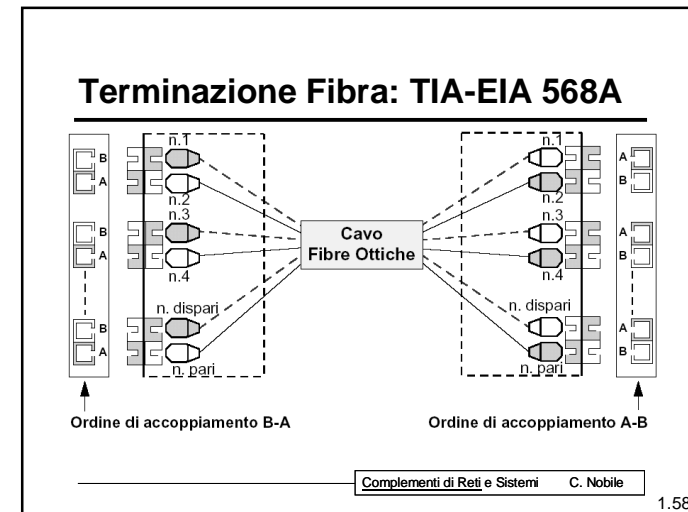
Terminazione Fibra: TIA-EIA 568A

B
A
B
A
B
A

n.1
n.2
n.3
n.4
n. dispari
n. pari

Cavo
Fibre Ottiche

n.1
n.2
n.3
n.4
n. dispari
n. pari

A
B
A
B
A
B

Ordine di accoppiamento B-A

Ordine di accoppiamento A-B

Complementi di Reti e Sistemi C. Nobile

1.58